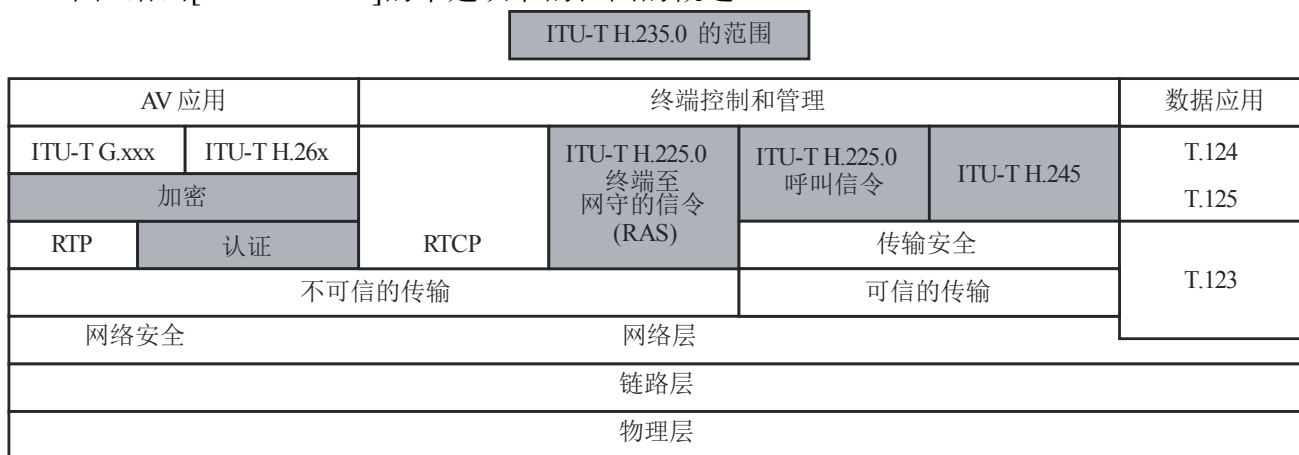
ITU-T H.235.0 的范围

AV 应用

终端控制和管理

数据应用

ITU-T G.xxx

ITU-T H.26x

加密

RTP

认证

RTCP

ITU-T H.225.0 终端至网守的信令 (RAS)

ITU-T H.225.0 呼叫信令

ITU-T H.245

传输安全

T.124

T.125

T.123

不可信的传输

可信的传输

网络安全

网络层

链路层

物理层